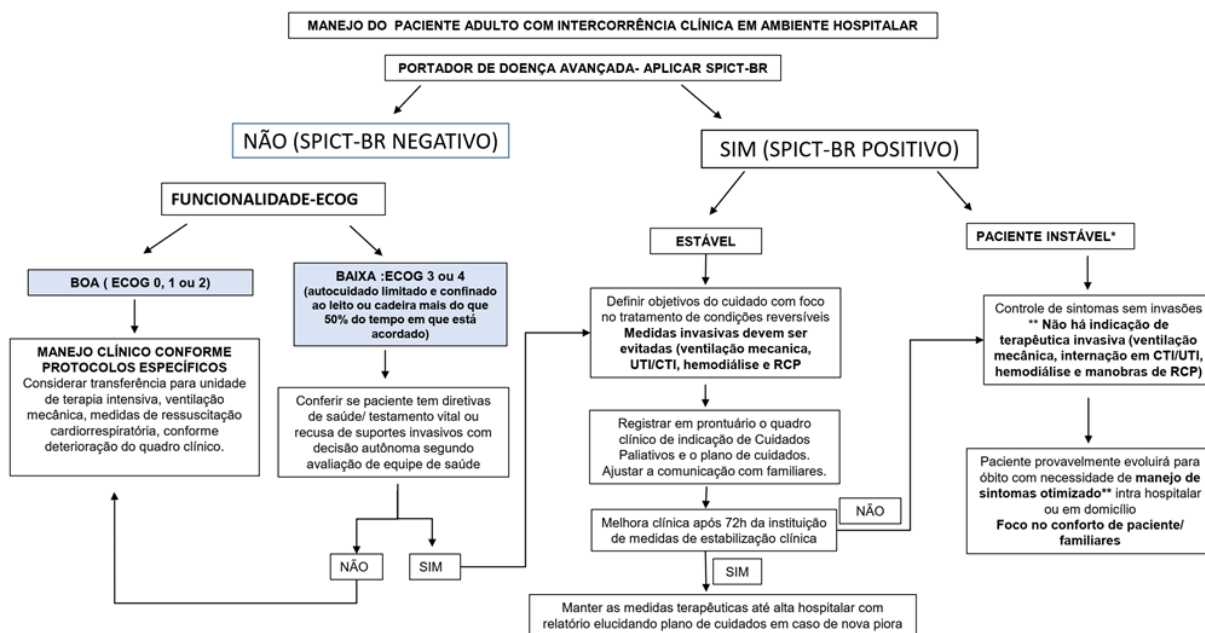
MANEJO DO PACIENTE ADULTO COM INTERCORRÊNCIA CLÍNICA EM AMBIENTE HOSPITALAR

PORTADOR DE DOENÇA AVANÇADA- APLICAR SPICT-BR

NÃO (SPICT-BR NEGATIVO)

SIM (SPICT-BR POSITIVO)

FUNCIONALIDADE-ECOG

BOA ( ECOG 0, 1 ou 2)

MANEJO CLÍNICO CONFORME PROTOCOLOS ESPECÍFICOS
Considerar transferência para unidade de terapia intensiva, ventilação mecânica, medidas de ressuscitação cardiorrespiratória, conforme deterioração do quadro clínico.

BAIXA :ECOG 3 ou 4
(autocuidado limitado e confinado ao leito ou cadeira mais do que 50% do tempo em que está acordado)

Conferir se paciente tem diretivas de saúde/ testamento vital ou recusa de suportes invasivos com decisão autônoma segundo avaliação de equipe de saúde

NÃO

SIM

ESTÁVEL

Definir objetivos do cuidado com foco no tratamento de condições reversíveis
Medidas invasivas devem ser evitadas (ventilação mecanica, UTI/CTI, hemodiálise e RCP

Registrar em prontuário o quadro clínico de indicação de Cuidados Paliativos e o plano de cuidados. Ajustar a comunicação com familiares.

Melhora clínica após 72h da instituição de medidas de estabilização clínica

NÃO

SIM

Manter as medidas terapêuticas até alta hospitalar com relatório elucidando plano de cuidados em caso de nova piora

PACIENTE INSTÁVEL*

Controle de sintomas sem invasões
** Não há indicação de terapêutica invasiva (ventilação mecânica, internação em CTI/UTI, hemodiálise e manobras de RCP)

Paciente provavelmente evoluirá para óbito com necessidade de manejo de sintomas otimizado** intra hospitalar ou em domicílio
Foco no conforto de paciente/ familiares